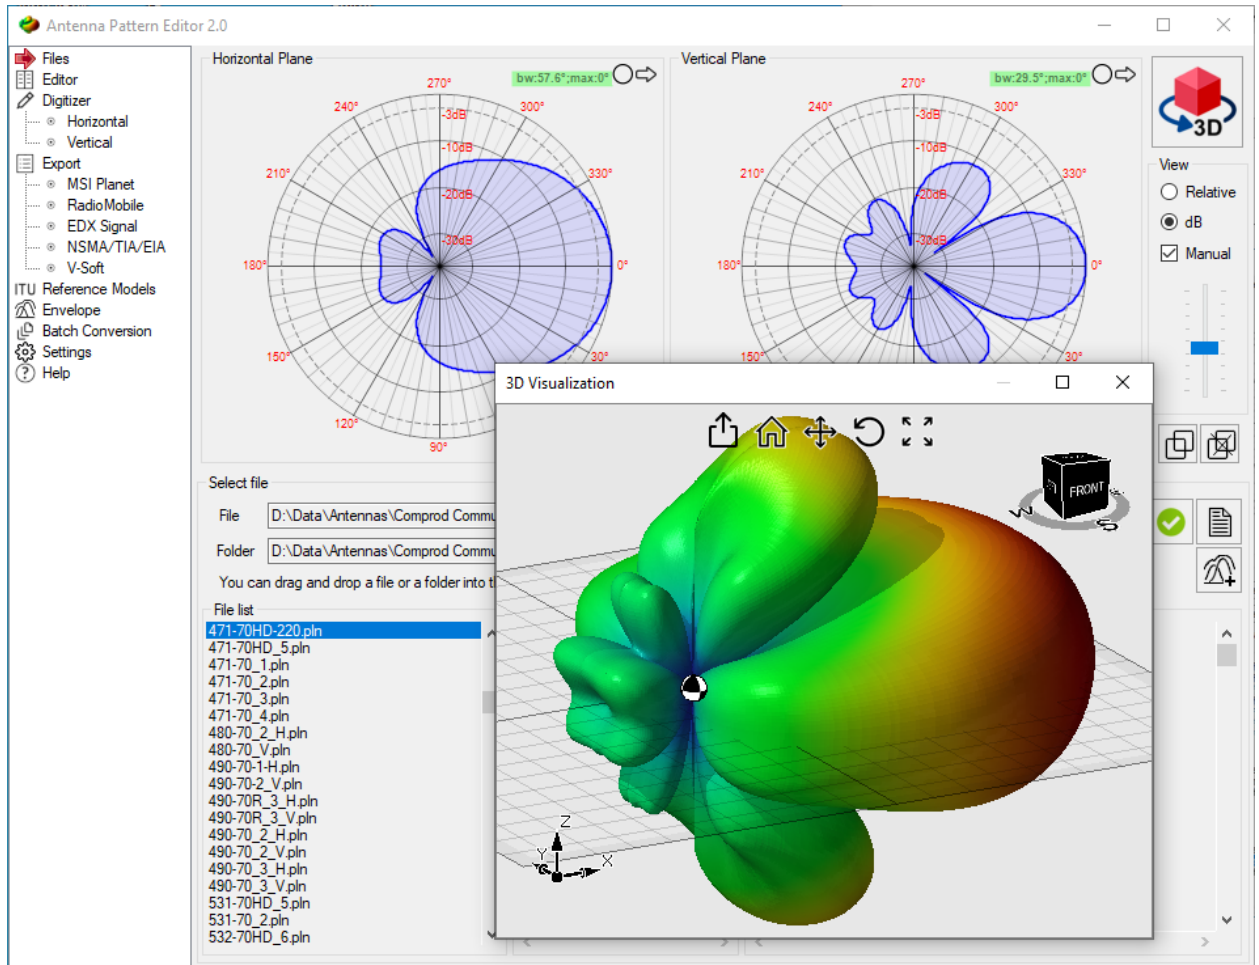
Antenna Pattern Editor 2.0

Files
Editor
Digitizer
Horizontal
Vertical
Export
MSI Planet
RadioMobile
EDX Signal
NSMA/TIA/EIA
V-Soft
ITU Reference Models
Envelope
Batch Conversion
Settings
Help

Horizontal Plane
bw:57.6°;max:0°
270°
240°
300°
210°
330°
180°
0°
150°
30°
120°
90°
-3dB
-10dB
-20dB
-30dB

Vertical Plane
bw:29.5°;max:0°
270°
240°
300°
210°
330°
180°
0°
150°
30°
-3dB
-10dB
-20dB
-30dB

3D
View
Relative
dB
Manual

Select file
File D:\Data\Antennas\Comprod Comm
Folder D:\Data\Antennas\Comprod Comm
You can drag and drop a file or a folder into t

File list
471-70HD-220.pln
471-70HD_5.pln
471-70_1.pln
471-70_2.pln
471-70_3.pln
471-70_4.pln
480-70_2_H.pln
480-70_V.pln
490-70-1-H.pln
490-70-2_V.pln
490-70R_3_H.pln
490-70R_3_V.pln
490-70_2_H.pln
490-70_2_V.pln
490-70_3_H.pln
490-70_3_V.pln
531-70HD_5.pln
531-70_2.pln
532-70HD_6.pln

3D Visualization
FRONT
W
S
Z
Y
X